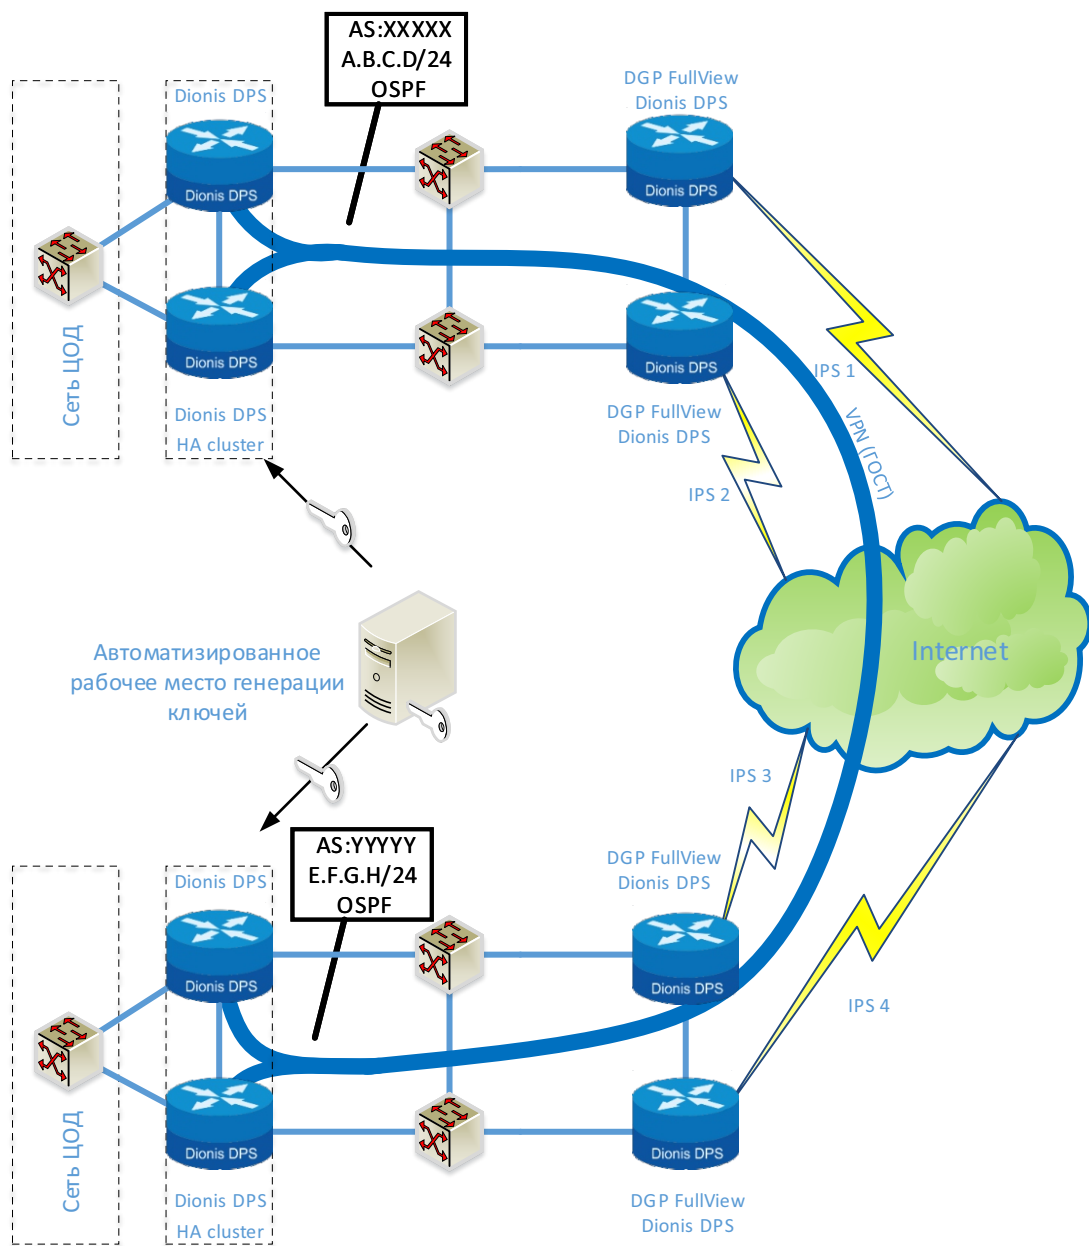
AS:XXXXX
A.B.C.D/24
OSPF

Dionis DPS

DGP FullView
Dionis DPS

Dionis DPS

Dionis DPS

Dionis DPS

Сеть ЦОД

Dionis DPS

Dionis DPS
HA cluster

Dionis DPS

DGP FullView
Dionis DPS

IPS 1

VPN (ГОСТ)

IPS 2

Автоматизированное рабочее место генерации ключей

Internet

IPS 3

AS:YYYYY
E.F.G.H/24
OSPF

Dionis DPS

DGP FullView
Dionis DPS

Dionis DPS

Dionis DPS

IPS 4

Сеть ЦОД

Dionis DPS

Dionis DPS

Dionis DPS
HA cluster

DGP FullView
Dionis DPS